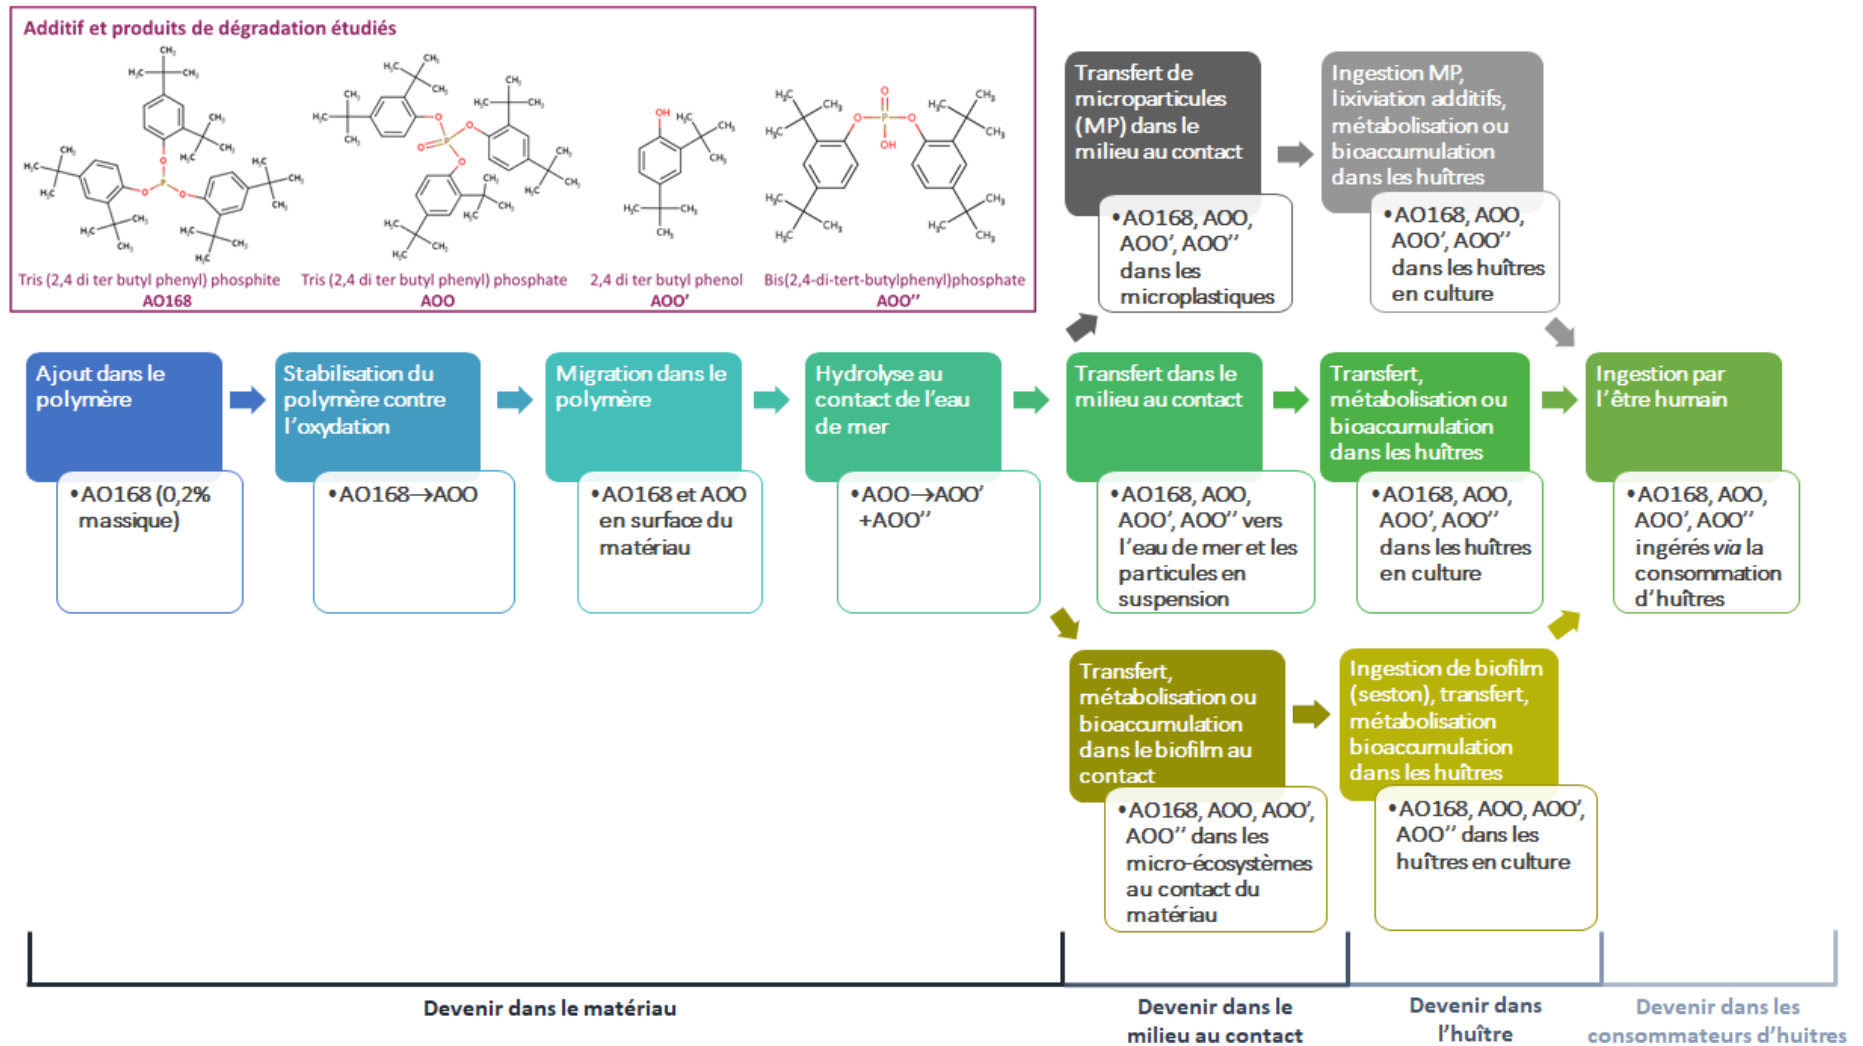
Additif et produits de dégradation étudiés

Tris (2,4 di ter butyl phenyl) phosphite
AO168

Tris (2,4 di ter butyl phenyl) phosphate
AOO

2,4 di ter butyl phenol
AOO'

Bis(2,4-di-tert-butylphenyl)phosphate
AOO''

Transfert de microparticules (MP) dans le milieu au contact

• AO168, AOO, AOO', AOO'' dans les microplastiques

Ingestion MP, lixiviation additifs, métabolisation ou bioaccumulation dans les huîtres

• AO168, AOO, AOO', AOO'' dans les huîtres en culture

Ajout dans le polymère

• AO168 (0,2% massique)

Stabilisation du polymère contre l'oxydation

• AO168→AOO

Migration dans le polymère

• AO168 et AOO en surface du matériau

Hydrolyse au contact de l'eau de mer

• AOO→AOO' +AOO''

Transfert dans le milieu au contact

• AO168, AOO, AOO', AOO'' vers l'eau de mer et les particules en suspension

Transfert, métabolisation ou bioaccumulation dans les huîtres

• AO168, AOO, AOO', AOO'' dans les huîtres en culture

Ingestion par l'être humain

• AO168, AOO, AOO', AOO'' ingérés via la consommation d'huîtres

Transfert, métabolisation ou bioaccumulation dans le biofilm au contact

• AO168, AOO, AOO', AOO'' dans les micro-écosystèmes au contact du matériau

Ingestion de biofilm (seston), transfert, métabolisation bioaccumulation dans les huîtres

• AO168, AOO, AOO', AOO'' dans les huîtres en culture

Devenir dans le matériau

Devenir dans le milieu au contact

Devenir dans l'huître

Devenir dans les consommateurs d'huitres